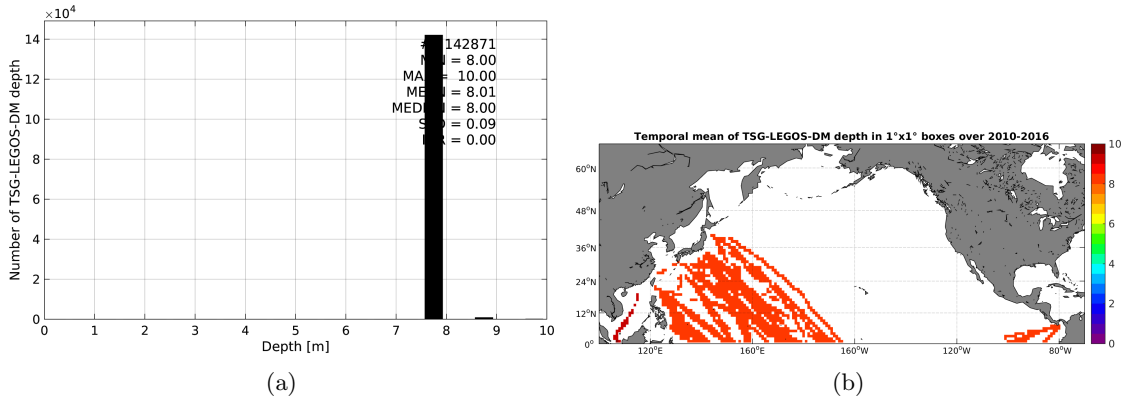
$\times10^4$
14
12
10
8
6
4
2
0
Number of TSG-LEGOS-DM depth
0 1 2 3 4 5 6 7 8 9 10
Depth [m]

#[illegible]142871
M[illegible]N = 8.00
MA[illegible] = 10.00
ME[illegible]N = 8.01
MED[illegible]N = 8.00
S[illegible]D = 0.09
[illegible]R = 0.00

(a)

Temporal mean of TSG-LEGOS-DM depth in 1°x1° boxes over 2010-2016
60°N
48°N
36°N
24°N
12°N
0°
120°E 160°E 160°W 120°W 80°W
10
8
6
4
2
0

(b)